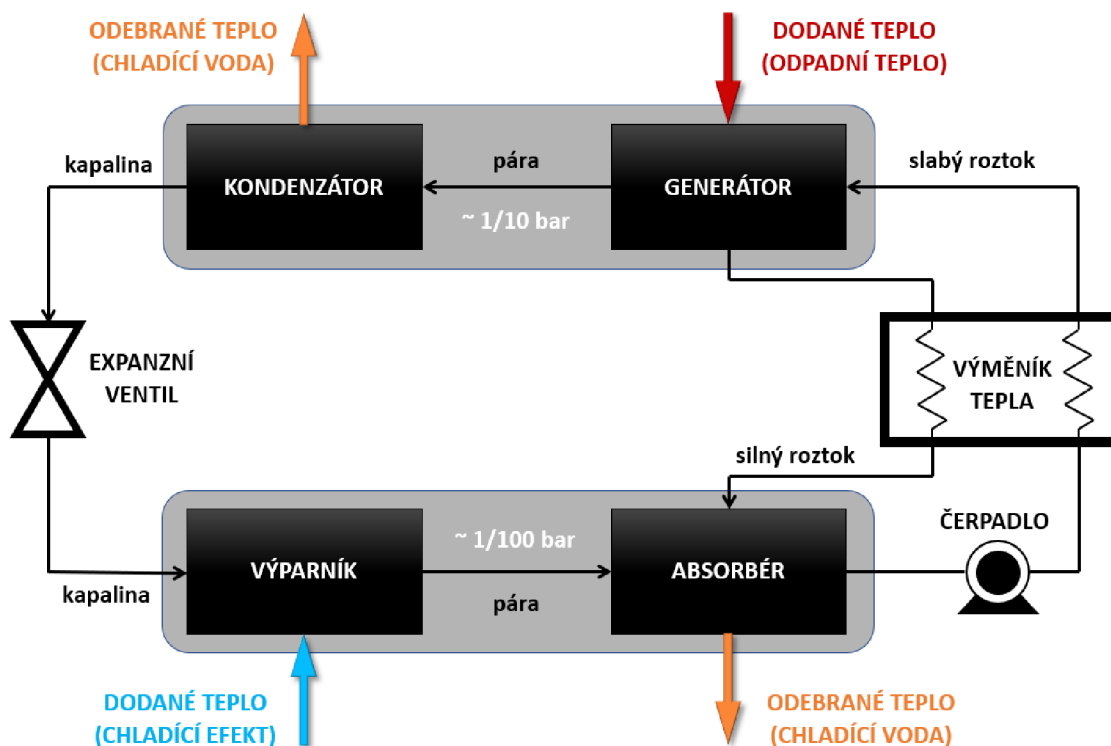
ODEBRANÉ TEPLO
(CHLADÍCÍ VODA)

DODANÉ TEPLO
(ODPADNÍ TEPLO)

kapalina

KONDENZÁTOR

pára

~ 1/10 bar

GENERÁTOR

slabý roztok

EXPANZNÍ
VENTIL

VÝMĚNÍK
TEPLA

silný roztok

ČERPADLO

~ 1/100 bar

kapalina

VÝPARNÍK

pára

ABSORBÉR

DODANÉ TEPLO
(CHLADÍCÍ EFEKT)

ODEBRANÉ TEPLO
(CHLADÍCÍ VODA)